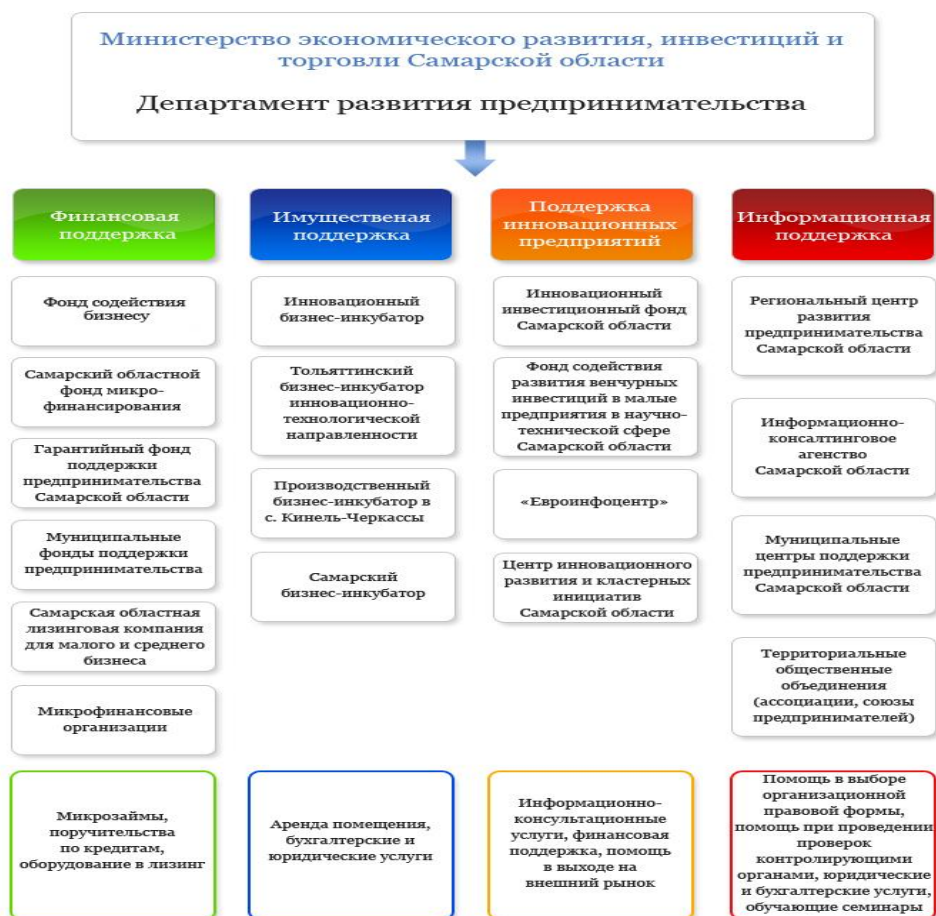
Министерство экономического развития, инвестиций и торговли Самарской области

Департамент развития предпринимательства

Финансовая поддержка

Фонд содействия бизнесу

Самарский областной фонд микрофинансирования

Гарантийный фонд поддержки предпринимательства Самарской области

Муниципальные фонды поддержки предпринимательства

Самарская областная лизинговая компания для малого и среднего бизнеса

Микрофинансовые организации

Микрозаймы, поручительства по кредитам, оборудование в лизинг

Имущественая поддержка

Инновационный бизнес-инкубатор

Тольяттинский бизнес-инкубатор инновационно-технологической направленности

Производственный бизнес-инкубатор в с. Кинель-Черкассы

Самарский бизнес-инкубатор

Аренда помещения, бухгалтерские и юридические услуги

Поддержка инновационных предприятий

Инновационный инвестиционный фонд Самарской области

Фонд содействия развития венчурных инвестиций в малые предприятия в научно-технической сфере Самарской области

«Евроинфоцентр»

Центр инновационного развития и кластерных инициатив Самарской области

Информационно-консультационные услуги, финансовая поддержка, помощь в выходе на внешний рынок

Информационная поддержка

Региональный центр развития предпринимательства Самарской области

Информационно-консалтинговое агенство Самарской области

Муниципальные центры поддержки предпринимательства Самарской области

Территориальные общественные объединения (ассоциации, союзы предпринимателей)

Помощь в выборе организационной правовой формы, помощь при проведении проверок контролирующими органами, юридические и бухгалтерские услуги, обучающие семинары